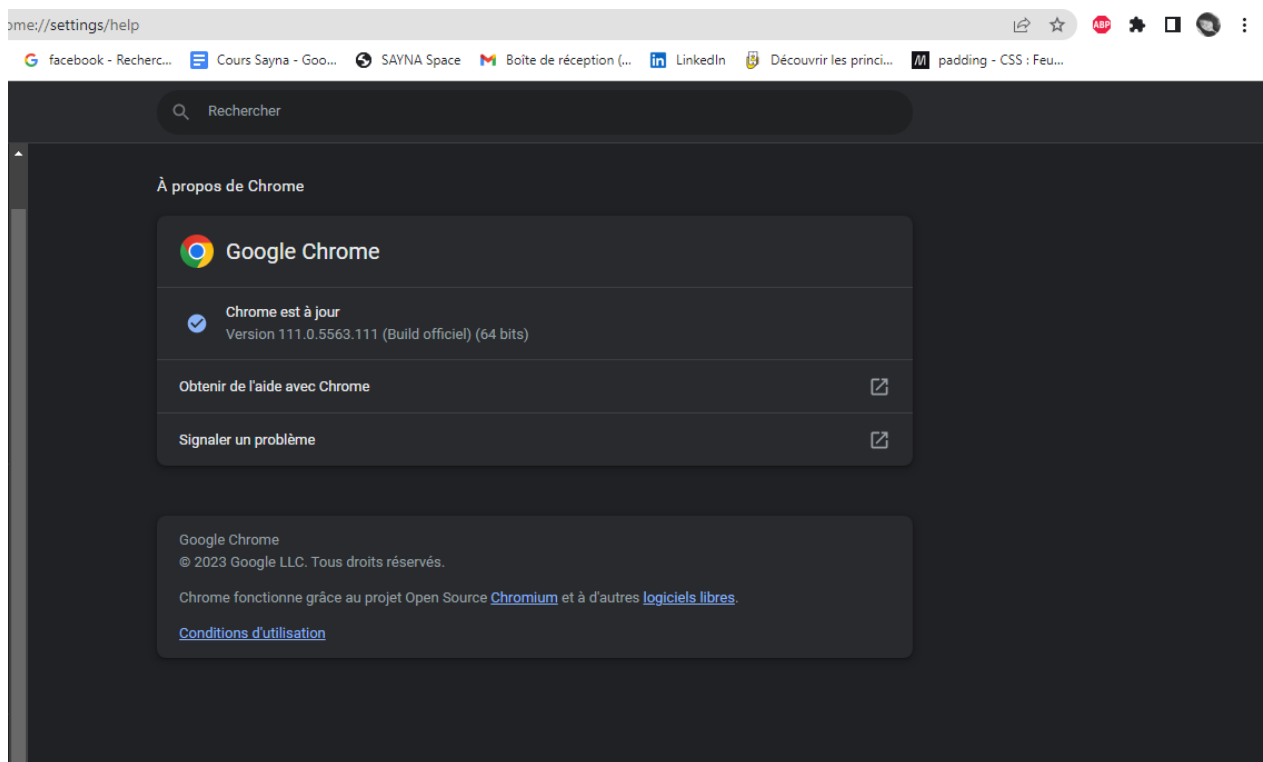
ome://settings/help

ABP

facebook - Recherc... Cours Sayna - Goo... SAYNA Space Boîte de réception (... LinkedIn Découvrir les princi... padding - CSS : Feu...

Rechercher

À propos de Chrome

Google Chrome

Chrome est à jour
Version 111.0.5563.111 (Build officiel) (64 bits)

Obtenir de l'aide avec Chrome

Signaler un problème

Google Chrome
© 2023 Google LLC. Tous droits réservés.

Chrome fonctionne grâce au projet Open Source Chromium et à d'autres logiciels libres.

Conditions d'utilisation